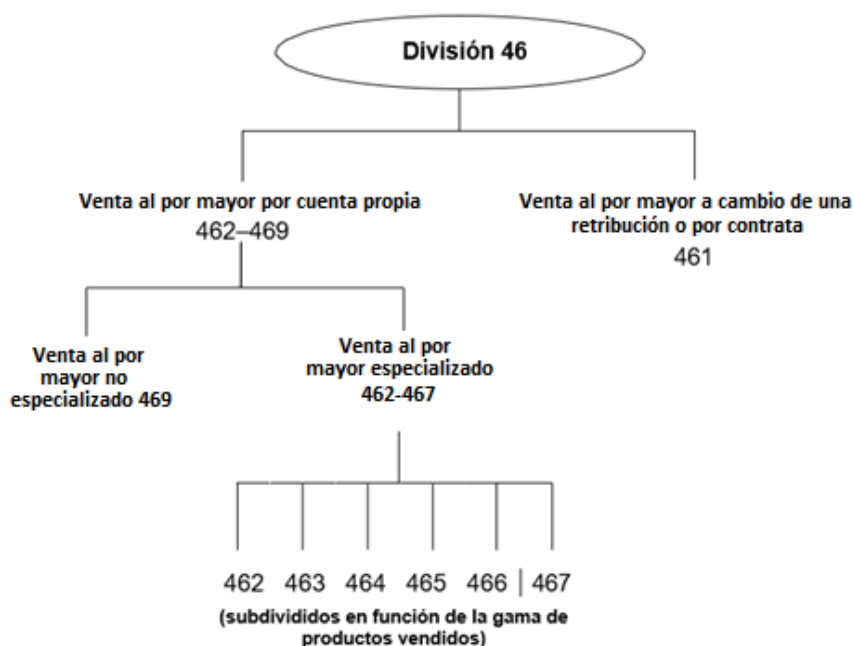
División 46

Venta al por mayor por cuenta propia
462–469

Venta al por mayor a cambio de una retribución o por contrata
461

Venta al por mayor no especializado 469

Venta al por mayor especializado
462-467

462 463 464 465 466 | 467
(subdivididos en función de la gama de productos vendidos)